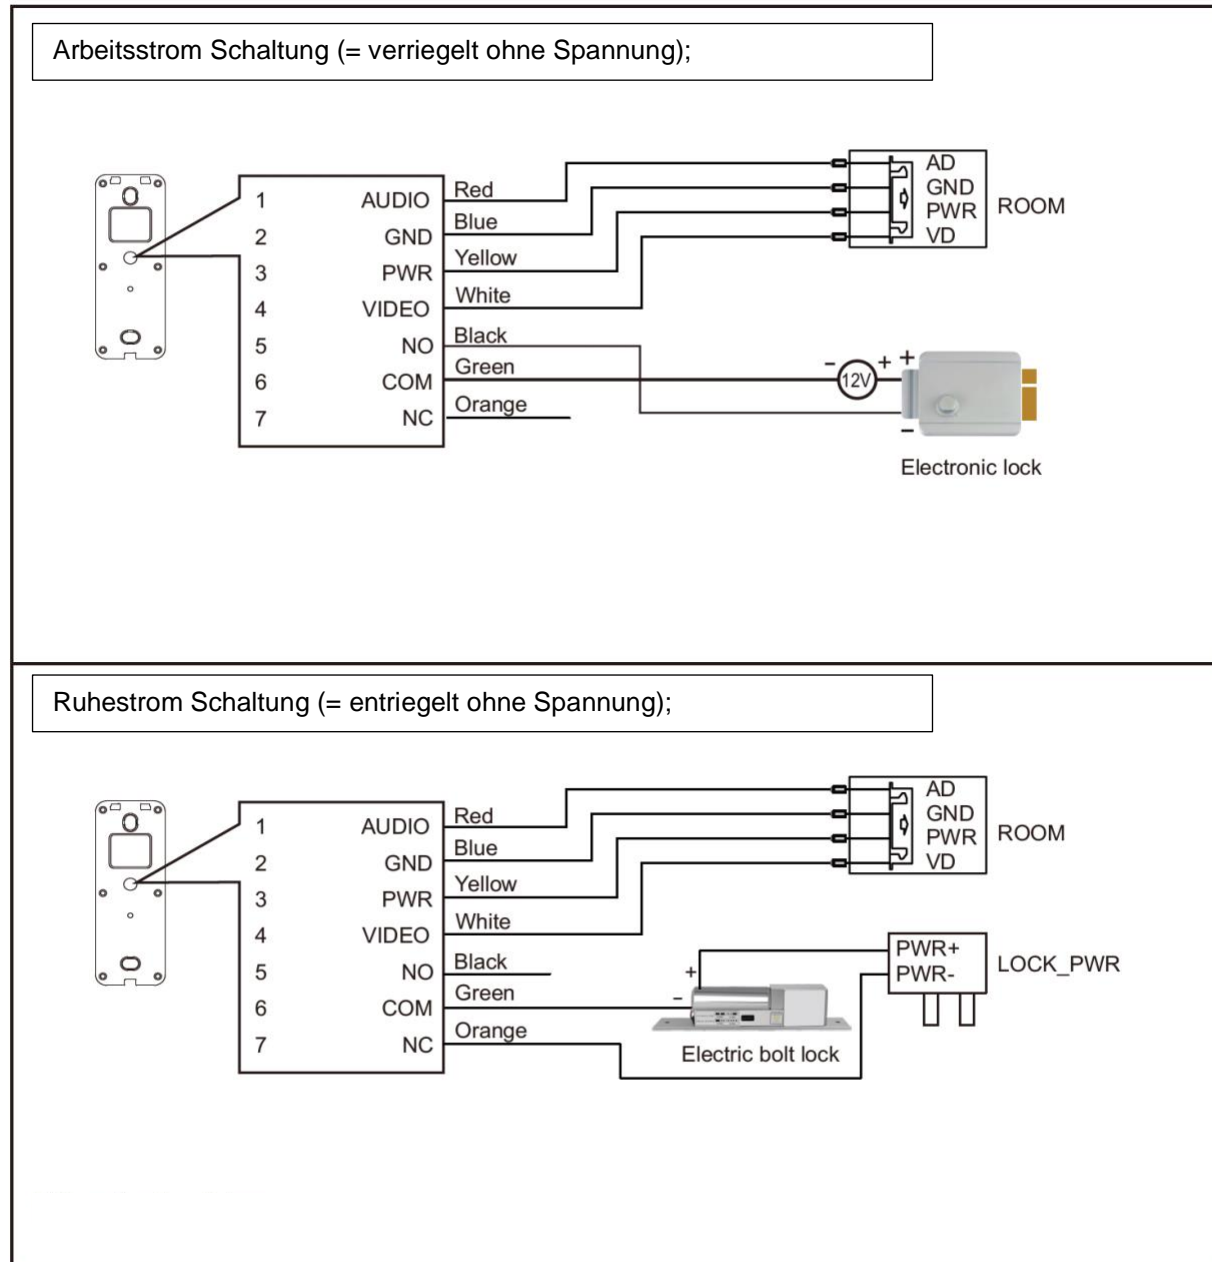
Arbeitsstrom Schaltung (= verriegelt ohne Spannung);

| | | |
|---|---|---|
| 1 | AUDIO | Red |
| 2 | GND | Blue |
| 3 | PWR | Yellow |
| 4 | VIDEO | White |
| 5 | NO | Black |
| 6 | COM | Green |
| 7 | NC | Orange |

AD
GND
PWR
VD
ROOM

- 12V + +
-
Electronic lock

Ruhestrom Schaltung (= entriegelt ohne Spannung);

| | | |
|---|---|---|
| 1 | AUDIO | Red |
| 2 | GND | Blue |
| 3 | PWR | Yellow |
| 4 | VIDEO | White |
| 5 | NO | Black |
| 6 | COM | Green |
| 7 | NC | Orange |

AD
GND
PWR
VD
ROOM

+
-
PWR+
PWR-
LOCK_PWR
Electric bolt lock